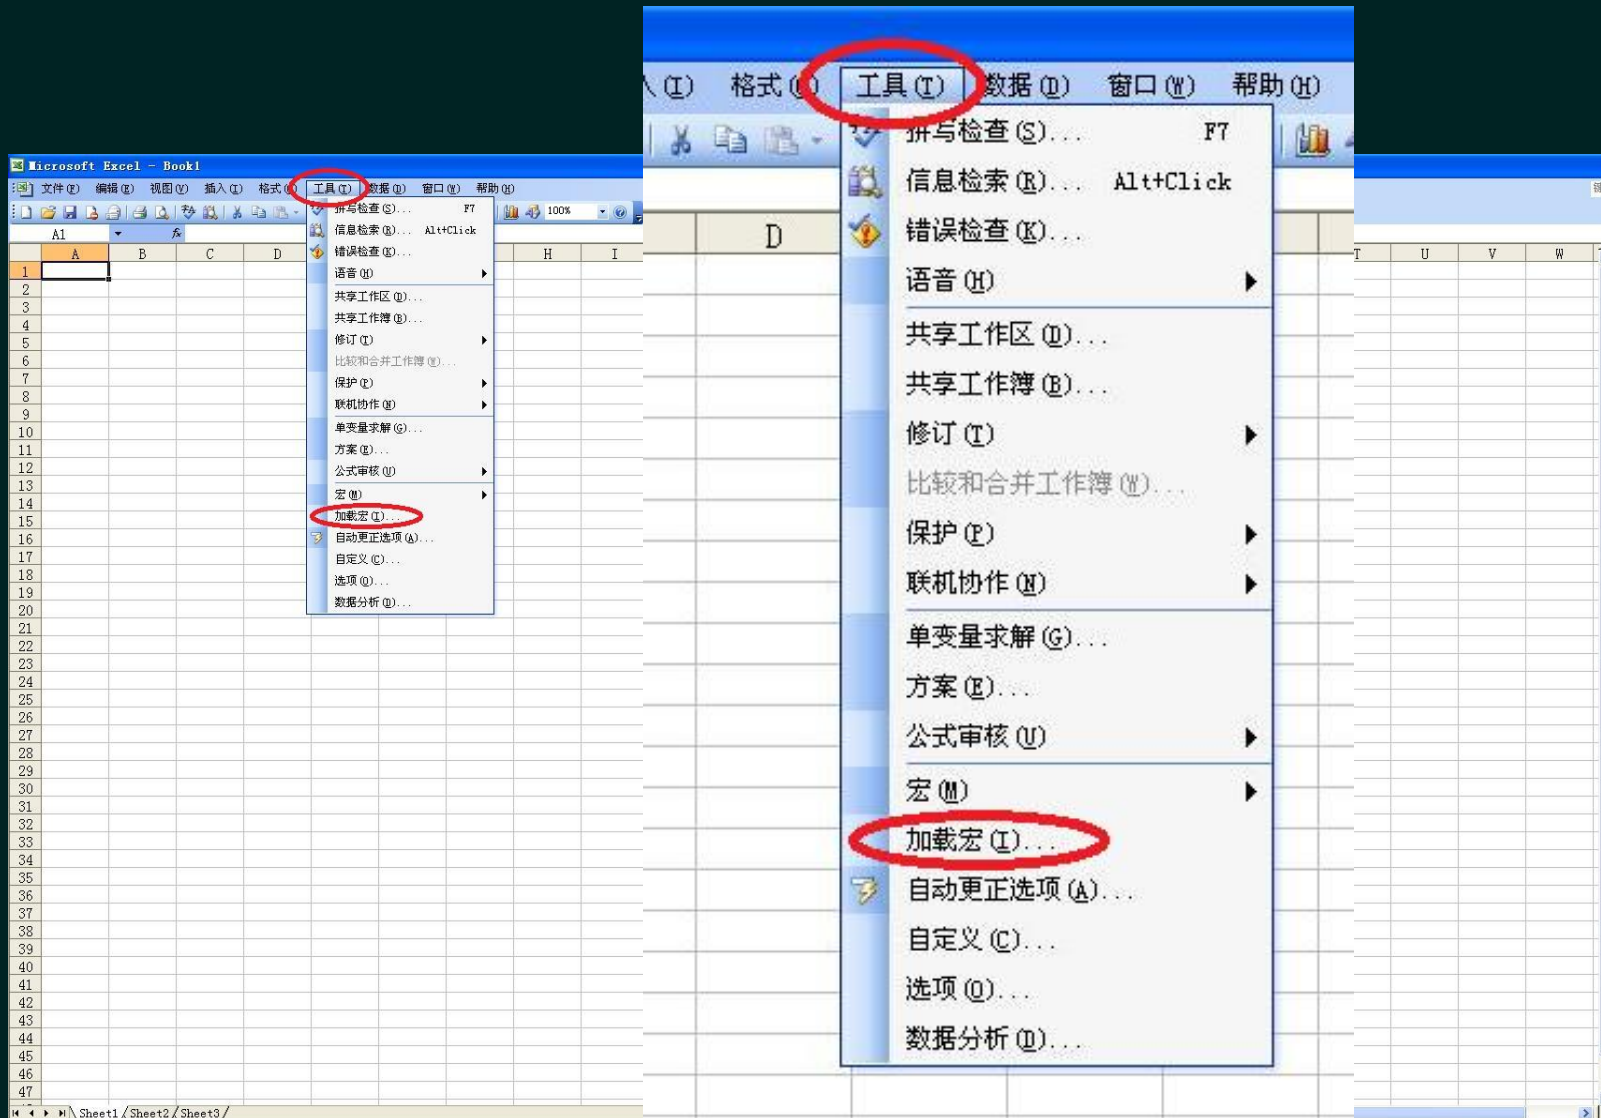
Microsoft Excel - Book1

文件(F) 编辑(E) 视图(V) 插入(I) 格式(O) 工具(T) 数据(D) 窗口(W) 帮助(H)

100%

A1

A B C D H I

1
2
3
4
5
6
7
8
9
10
11
12
13
14
15
16
17
18
19
20
21
22
23
24
25
26
27
28
29
30
31
32
33
34
35
36
37
38
39
40
41
42
43
44
45
46
47

Sheet1 / Sheet2 / Sheet3 /

拼写检查(S)... F7
信息检索(R)... Alt+Click
错误检查(K)...
语音(H)
共享工作区(D)...
共享工作簿(B)...
修订(T)
比较和合并工作簿(W)...
保护(P)
联机协作(N)
单变量求解(G)...
方案(E)...
公式审核(U)
宏(M)
加载宏(I)...
自动更正选项(A)...
自定义(C)...
选项(O)...
数据分析(D)...

入(I) 格式(O) 工具(T) 数据(D) 窗口(W) 帮助(H)

D

T U V W

拼写检查(S)... F7
信息检索(R)... Alt+Click
错误检查(K)...
语音(H)
共享工作区(D)...
共享工作簿(B)...
修订(T)
比较和合并工作簿(W)...
保护(P)
联机协作(N)
单变量求解(G)...
方案(E)...
公式审核(U)
宏(M)
加载宏(I)...
自动更正选项(A)...
自定义(C)...
选项(O)...
数据分析(D)...